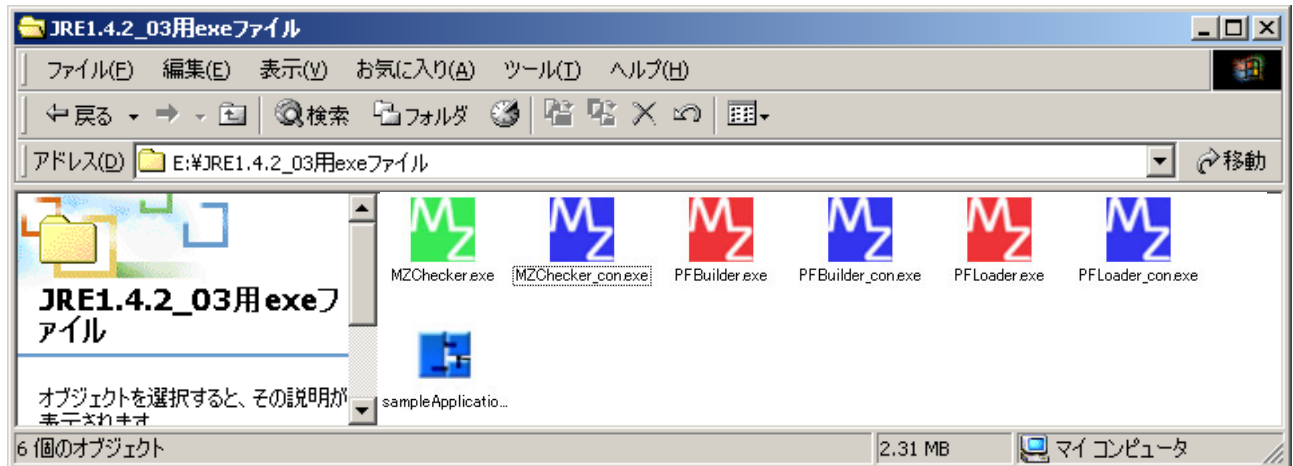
JRE1.4.2_03用exeファイル

ファイル(F) 編集(E) 表示(V) お気に入り(A) ツール(T) ヘルプ(H)

戻る 検索 フォルダ

アドレス(D) E:¥JRE1.4.2_03用exeファイル 移動

JRE1.4.2_03用exeファイル

オブジェクトを選択すると、その説明が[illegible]

MZChecker.exe MZChecker_con.exe PFBuilder.exe PFBuilder_con.exe PFLoader.exe PFLoader_con.exe

sampleApplicatio...

6 個のオブジェクト 2.31 MB マイ コンピュータ